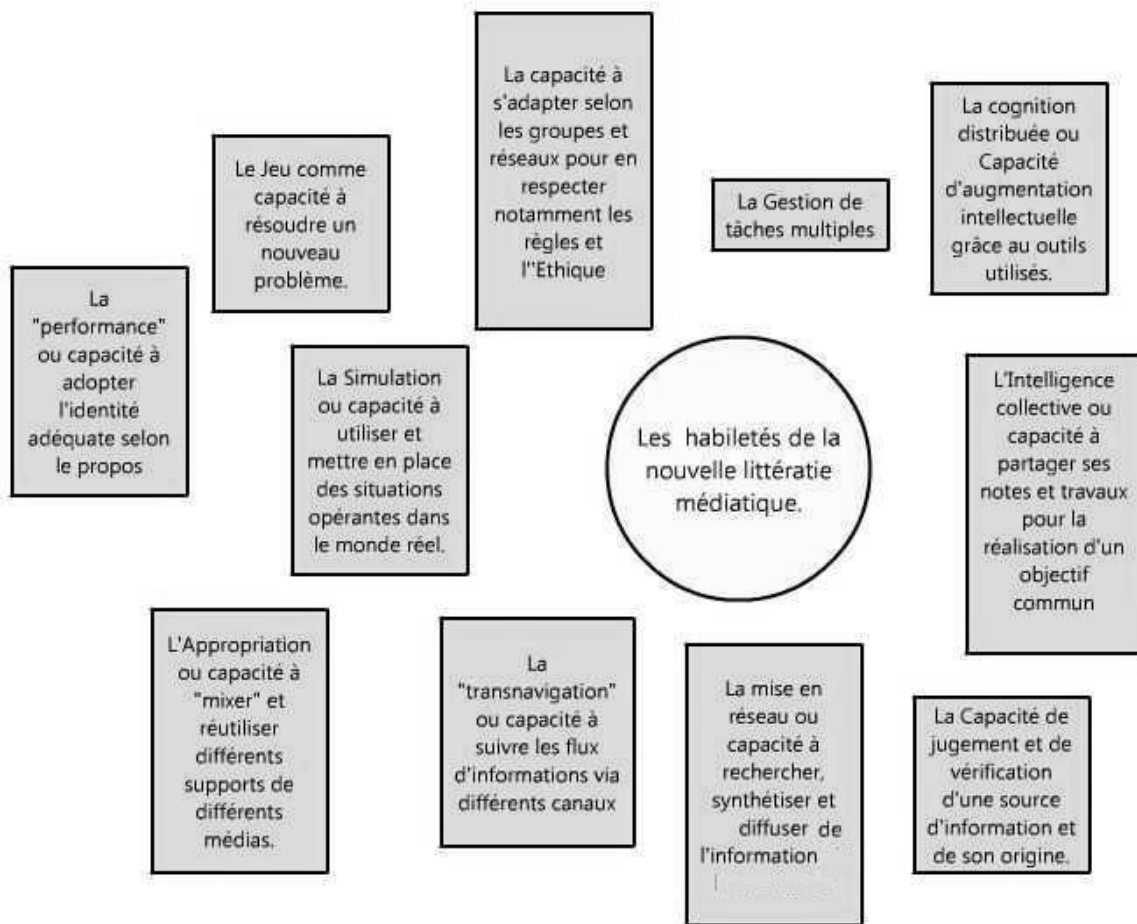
Les habiletés de la nouvelle littératie médiatique.

La capacité à s'adapter selon les groupes et réseaux pour en respecter notamment les règles et l''Ethique

Le Jeu comme capacité à résoudre un nouveau problème.

La Gestion de tâches multiples

La cognition distribuée ou Capacité d'augmentation intellectuelle grâce au outils utilisés.

La "performance" ou capacité à adopter l'identité adéquate selon le propos

La Simulation ou capacité à utiliser et mettre en place des situations opérantes dans le monde réel.

L'Intelligence collective ou capacité à partager ses notes et travaux pour la réalisation d'un objectif commun

L'Appropriation ou capacité à "mixer" et réutiliser différents supports de différents médias.

La "transnavigation" ou capacité à suivre les flux d'informations via différents canaux

La mise en réseau ou capacité à rechercher, synthétiser et diffuser de l'information

La Capacité de jugement et de vérification d'une source d'information et de son origine.